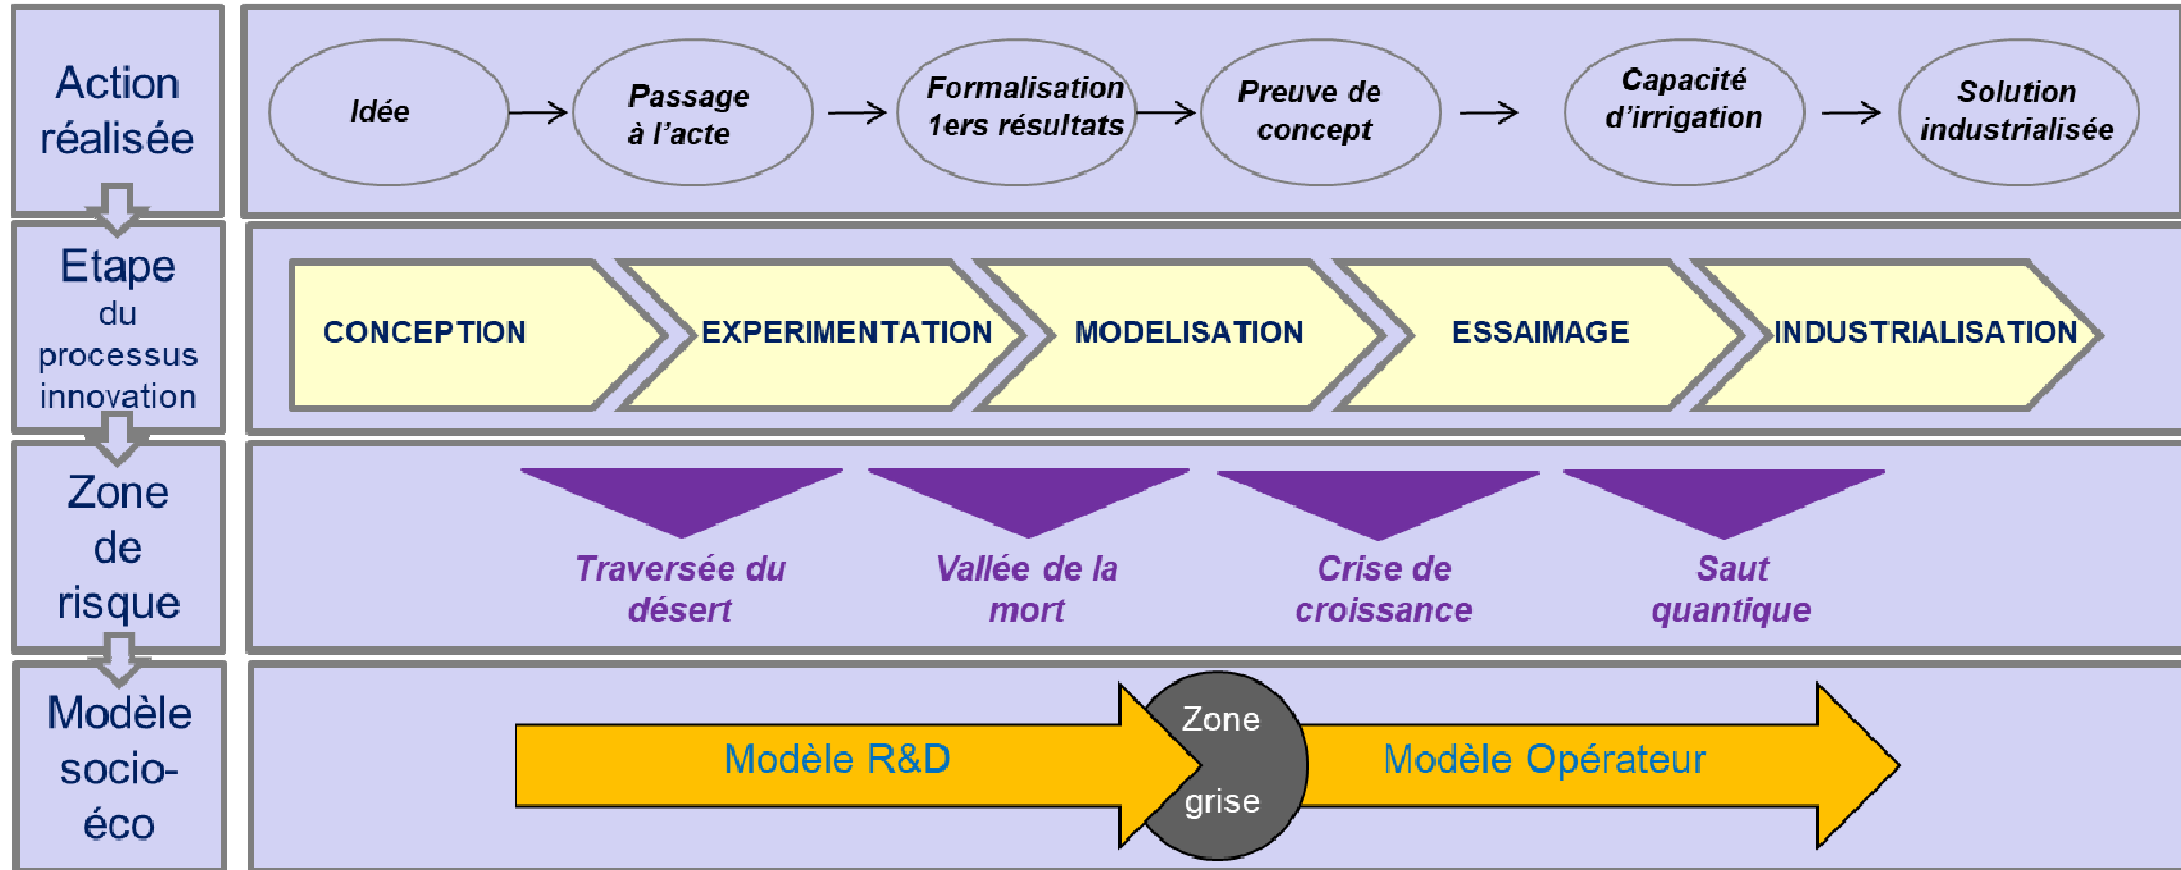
Action réalisée

Idée

Passage à l'acte

Formalisation 1ers résultats

Preuve de concept

Capacité d'irrigation

Solution industrialisée

Etape du processus innovation

CONCEPTION

EXPERIMENTATION

MODELISATION

ESSAIMAGE

INDUSTRIALISATION

Zone de risque

Traversée du désert

Vallée de la mort

Crise de croissance

Saut quantique

Modèle socio-éco

Modèle R&D

Zone grise

Modèle Opérateur